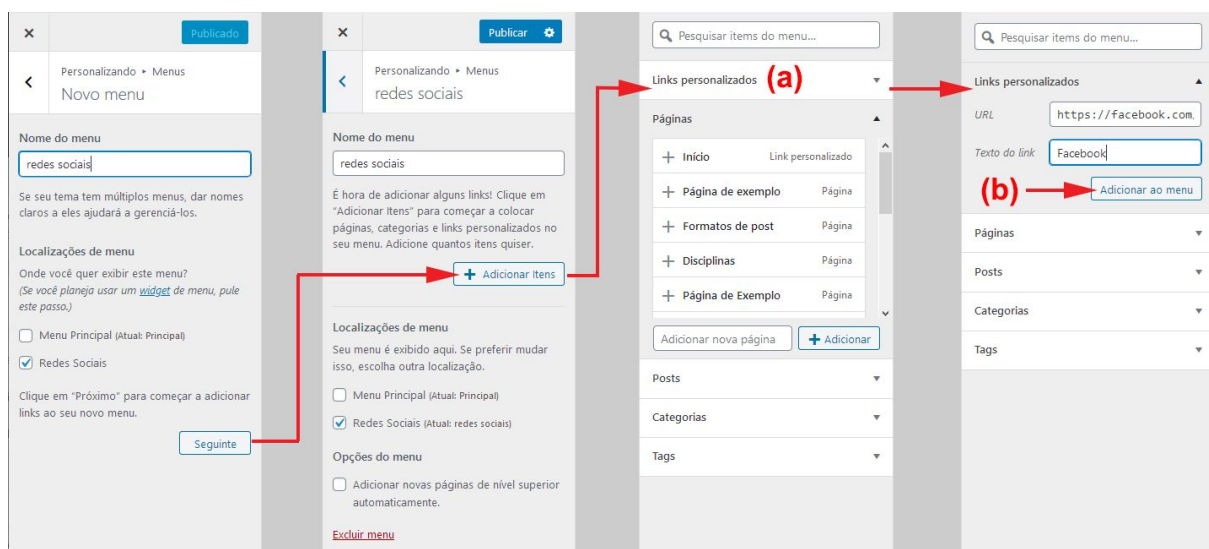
×

Publicado

Personalizando ▸ Menus
Novo menu

Nome do menu

redes sociais

Se seu tema tem múltiplos menus, dar nomes claros a eles ajudará a gerenciá-los.

Localizações de menu

Onde você quer exibir este menu?
(Se você planeja usar um widget de menu, pule este passo.)

Menu Principal (Atual: Principal)

Redes Sociais

Clique em "Próximo" para começar a adicionar links ao seu novo menu.

Seguinte

×

Publicar

Personalizando ▸ Menus
redes sociais

Nome do menu

redes sociais

É hora de adicionar alguns links! Clique em "Adicionar Itens" para começar a colocar páginas, categorias e links personalizados no seu menu. Adicione quantos itens quiser.

+ Adicionar Itens

Localizações de menu

Seu menu é exibido aqui. Se preferir mudar isso, escolha outra localização.

Menu Principal (Atual: Principal)

Redes Sociais (Atual: redes sociais)

Opções do menu

Adicionar novas páginas de nível superior automaticamente.

Excluir menu

Pesquisar items do menu...

Links personalizados (a)

Páginas

+ Início Link personalizado

+ Página de exemplo Página

+ Formatos de post Página

+ Disciplinas Página

+ Página de Exemplo Página

Adicionar nova página

+ Adicionar

Posts

Categorias

Tags

Pesquisar items do menu...

Links personalizados

URL https://facebook.com.

Texto do link Facebook

(b) Adicionar ao menu

Páginas

Posts

Categorias

Tags